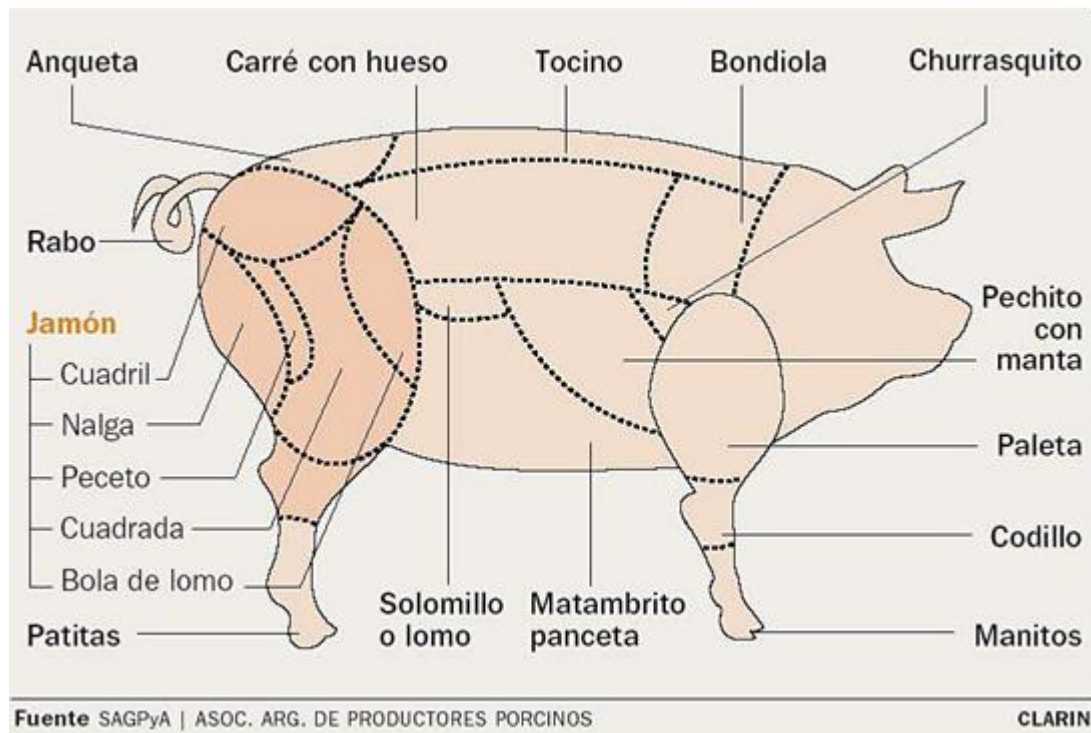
Anqueta
Carré con hueso
Tocino
Bondiola
Churrasquito
Rabo
Jamón
Cuadril
Nalga
Peceto
Cuadrada
Bola de lomo
Patitas
Solomillo o lomo
Matambrito panceta
Pechito con manta
Paleta
Codillo
Manitos

Fuente SAGPyA | ASOC. ARG. DE PRODUCTORES PORCINOS
CLARIN